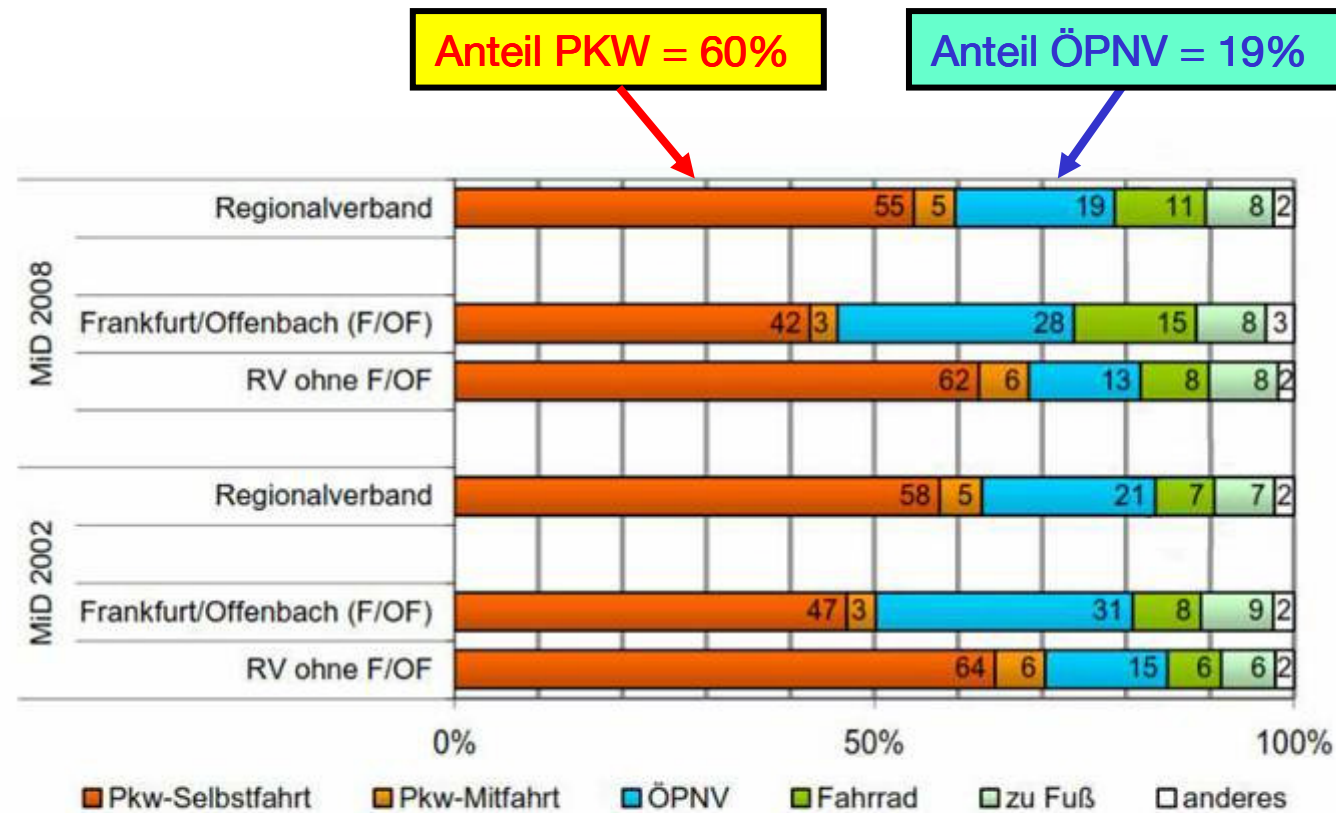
Anteil PKW = 60%

Anteil ÖPNV = 19%

MiD 2008

Regionalverband 55 5 19 11 8 2

Frankfurt/Offenbach (F/OF) 42 3 28 15 8 3

RV ohne F/OF 62 6 13 8 8 2

MiD 2002

Regionalverband 58 5 21 7 7 2

Frankfurt/Offenbach (F/OF) 47 3 31 8 9 2

RV ohne F/OF 64 6 15 6 6 2

0% 50% 100%

Pkw-Selbstfahrt Pkw-Mitfahrt ÖPNV Fahrrad zu Fuß anderes